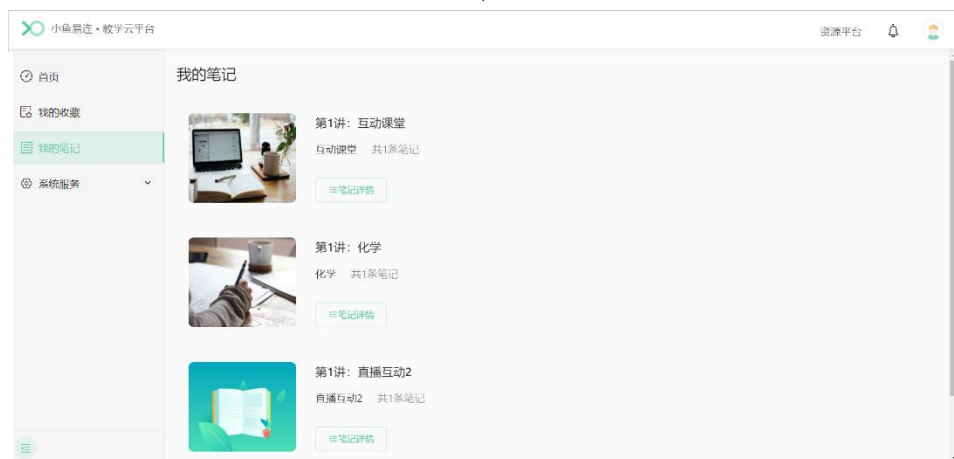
小鱼易连 • 教学云平台

资源平台

首页
我的收藏
我的笔记
系统服务

我的笔记

第1讲：互动课堂
互动课堂 共1条笔记
笔记详情

第1讲：化学
化学 共1条笔记
笔记详情

第1讲：直播互动2
直播互动2 共1条笔记
笔记详情